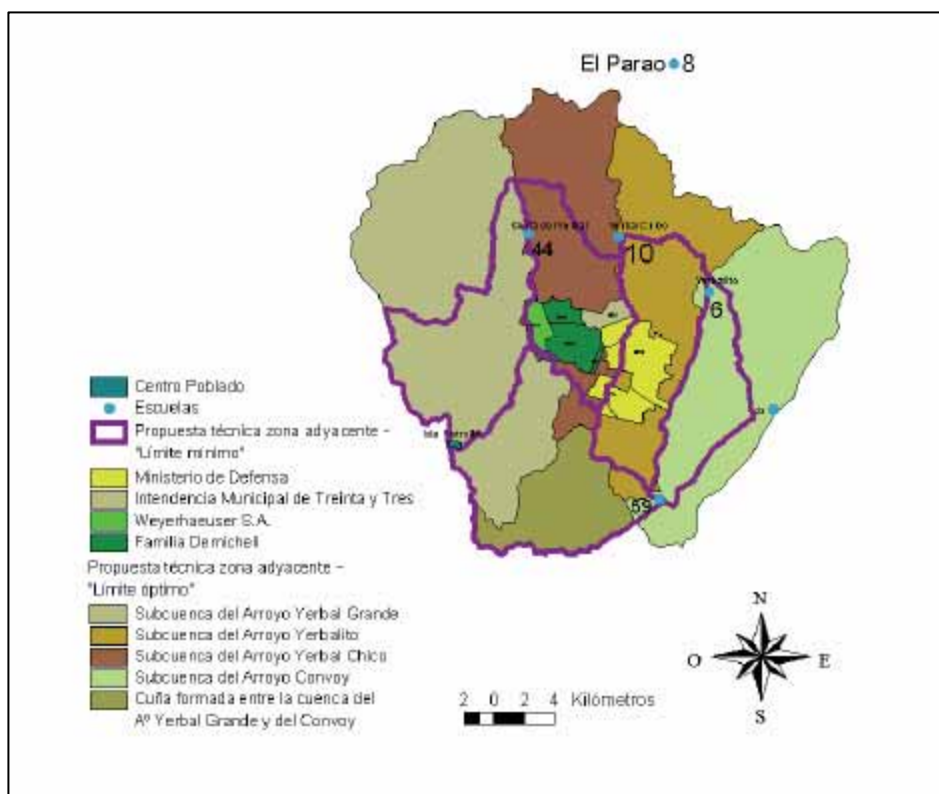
El Parao 8

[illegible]
44

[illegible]
10

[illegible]
6

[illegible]

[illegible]

59

Centro Poblado
Escuelas
Propuesta técnica zona adyacente - "Límite mínimo"
Ministerio de Defensa
Intendencia Municipal de Treinta y Tres
Weyerhaeuser S.A.
Familia Demicheli
Propuesta técnica zona adyacente - "Límite óptimo"
Subcuenca del Arroyo Yerbal Grande
Subcuenca del Arroyo Yerbalito
Subcuenca del Arroyo Yerbal Chico
Subcuenca del Arroyo Convoy
Cuña formada entre la cuenca del Aº Yerbal Grande y del Convoy

2 0 2 4 Kilómetros

N
O
E
S